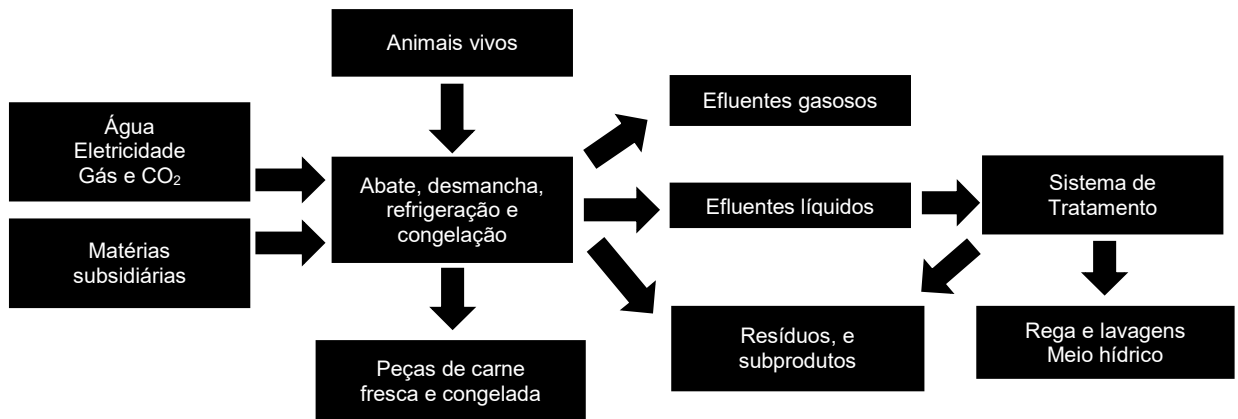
Animais vivos

Água
Eletricidade
Gás e $CO_2$

Matérias subsidiárias

Abate, desmancha, refrigeração e congelação

Peças de carne fresca e congelada

Efluentes gasosos

Efluentes líquidos

Resíduos, e subprodutos

Sistema de Tratamento

Rega e lavagens
Meio hídrico